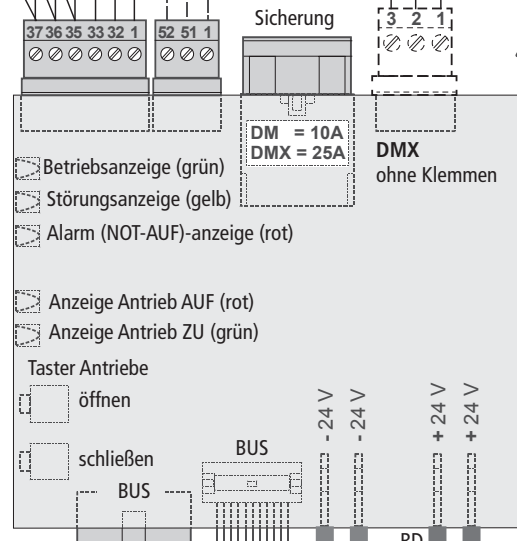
37 36 35 33 32 1

52 51 1

Sicherung

3 2 1

DM = 10A
DMX = 25A

DMX
ohne Klemmen

Betriebsanzeige (grün)

Störungsanzeige (gelb)

Alarm (NOT-AUF)-anzeige (rot)

Anzeige Antrieb AUF (rot)

Anzeige Antrieb ZU (grün)

Taster Antriebe

öffnen

schließen

BUS

BUS

- 24 V

- 24 V

+ 24 V

+ 24 V

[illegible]